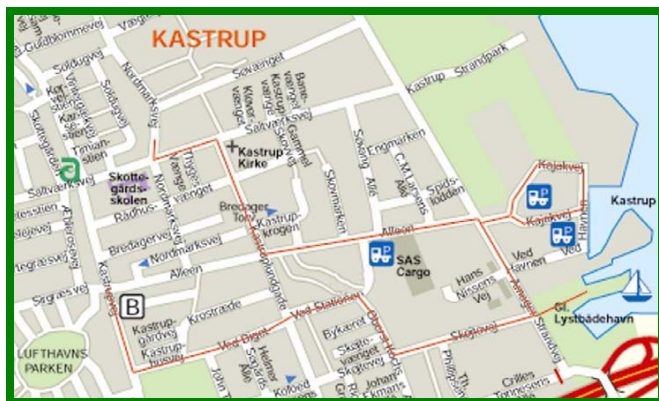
KASTRUP

Guldblommevej
Solduguej
Nordmarksvej
Søvænget
Bønnevej
Kastrup Strandpark
Kastrup
Saltværksvej
Tinvallen
Skottegårdsskolen
Kastrup Kirke
Engmarken
C.M. Larsens Allé
Spidslodden
Kajakvej
Kajakvej
Rådhusvej
Bredager Torv
Kastrupkrogen
Skovmarken
Søvang Allé
Alléen
Bredagervej
Nordmarksvej
Alleen
SAS Cargo
Ved Havnen
Havnen
Hans Nissens Vej
Kastrupgårdvej
Krostræde
Kastrup Fortvej
Ved Stationen
Byageret
Ved Diget
Skotterupvej
Gl. Lystbådehavn
Skøjtevej
Kastrup Strandvej
LUFTHAVNSPARKEN
B
Kofoed
Johns
Cillers
Tonneseris
Phillipsvej
Ekmans